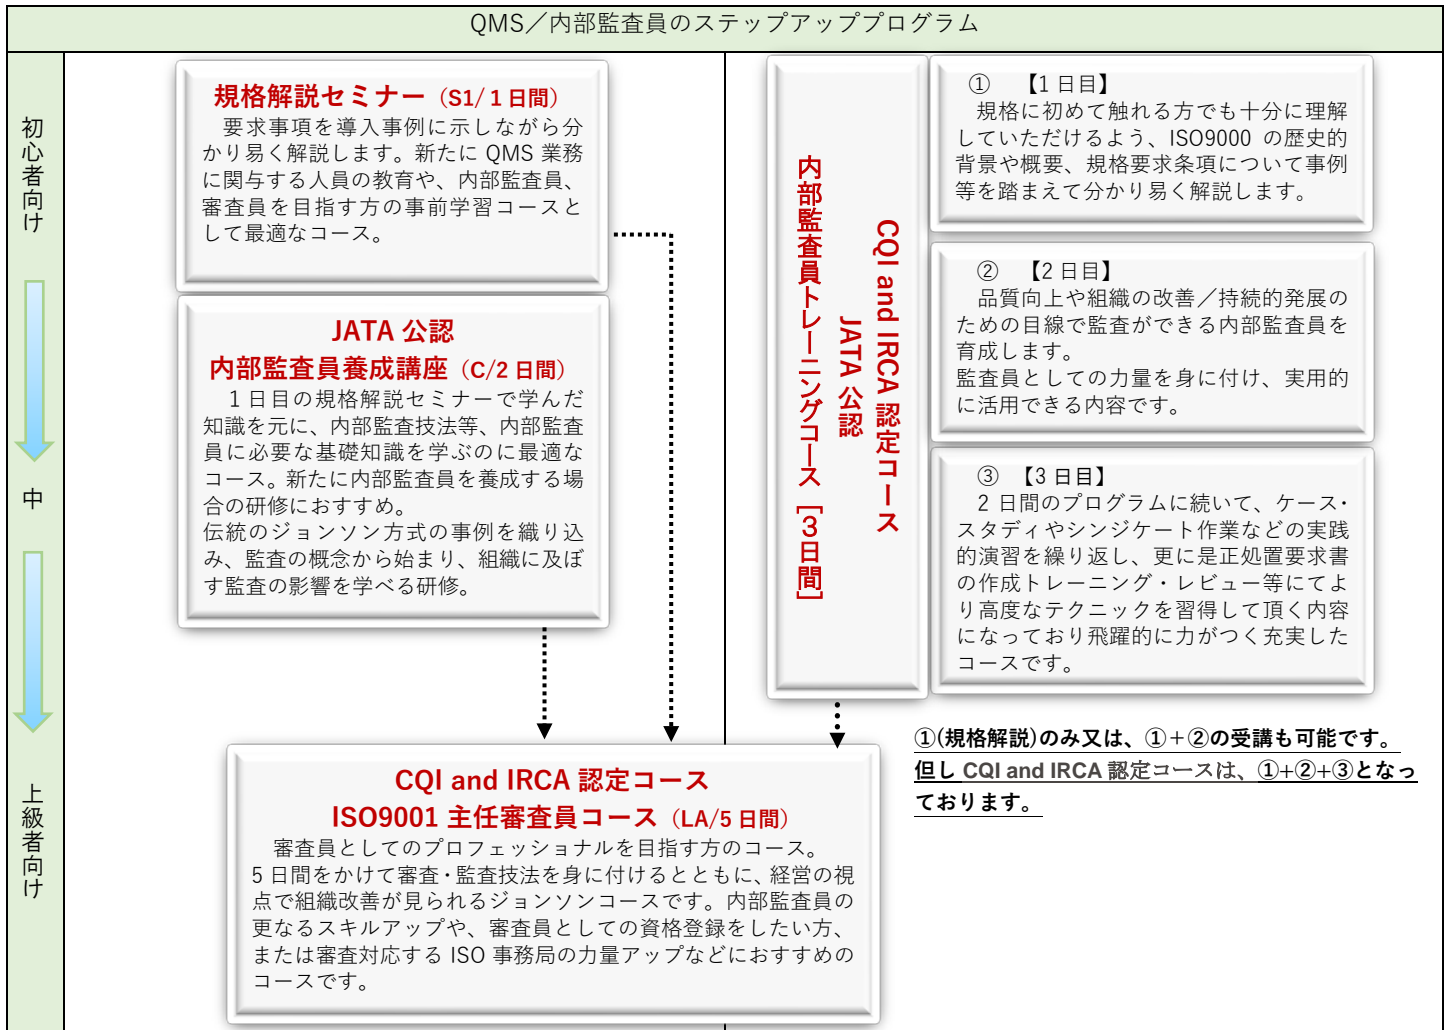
QMS／内部監査員のステップアッププログラム

初心者向け

中

上級者向け

規格解説セミナー（S1/ 1 日間）
要求事項を導入事例に示しながら分かり易く解説します。新たに QMS 業務に関与する人員の教育や、内部監査員、審査員を目指す方の事前学習コースとして最適なコース。

JATA 公認
内部監査員養成講座（C/2 日間）
1 日目の規格解説セミナーで学んだ知識を元に、内部監査技法等、内部監査員に必要な基礎知識を学ぶのに最適なコース。新たに内部監査員を養成する場合の研修におすすめ。
伝統のジョンソン方式の事例を織り込み、監査の概念から始まり、組織に及ぼす監査の影響を学べる研修。

CQI and IRCA 認定コース
JATA 公認
内部監査員トレーニングコース［3日間］

① 【1 日目】
規格に初めて触れる方でも十分に理解していただけるよう、ISO9000 の歴史的背景や概要、規格要求条項について事例等を踏まえて分かり易く解説します。

② 【2 日目】
品質向上や組織の改善／持続的発展のための目線で監査ができる内部監査員を育成します。
監査員としての力量を身に付け、実用的に活用できる内容です。

③ 【3 日目】
2 日間のプログラムに続いて、ケース・スタディやシンジケート作業などの実践的演習を繰り返し、更に是正処置要求書の作成トレーニング・レビュー等にてより高度なテクニックを習得して頂く内容になっており飛躍的に力がつく充実したコースです。

①(規格解説)のみ又は、①＋②の受講も可能です。
但し CQI and IRCA 認定コースは、①+②+③となっております。

CQI and IRCA 認定コース
ISO9001 主任審査員コース（LA/5 日間）
審査員としてのプロフェッショナルを目指す方のコース。
5 日間をかけて審査・監査技法を身に付けるとともに、経営の視点で組織改善が見られるジョンソンコースです。内部監査員の更なるスキルアップや、審査員としての資格登録をしたい方、または審査対応する ISO 事務局の力量アップなどにおすすめのコースです。